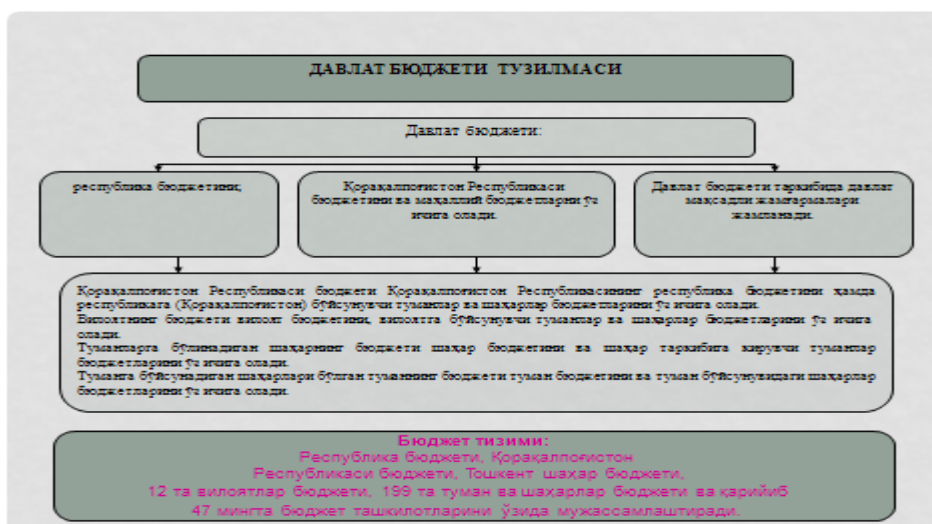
ДАВЛАТ БЮДЖЕТИ ТУЗИЛМАСИ

Давлат бюджети:

республика бюджетини;

Қорақалпоғистон Республикаси бюджетини ва маҳаллий бюджетларни ўз ичига олади.

Давлат бюджети таркибида давлат мақсадли жамғармалари жамланади.

Қорақалпоғистон Республикаси бюджети Қорақалпоғистон Республикасининг республика бюджетини ҳамда республикага (Қорақалпоғистон) бўйсунувчи туманлар ва шаҳарлар бюджетларини ўз ичига олади.
Вилоятнинг бюджети вилоят бюджетини, вилоятга бўйсунувчи туманлар ва шаҳарлар бюджетларини ўз ичига олади.
Туманларга бўлинадиган шаҳарнинг бюджети шаҳар бюджетини ва шаҳар таркибига кирувчи туманлар бюджетларини ўз ичига олади.
Туманга бўйсунадиган шаҳарлари бўлган туманнинг бюджети туман бюджетини ва туман бўйсунувидаги шаҳарлар бюджетларини ўз ичига олади.

Бюджет тизими:
Республика бюджети, Қорақалпоғистон Республикаси бюджети, Тошкент шаҳар бюджети, 12 та вилоятлар бюджети, 199 та туман ва шаҳарлар бюджети ва қарийиб 47 мингта бюджет ташкилотларини ўзида мужассамлаштиради.